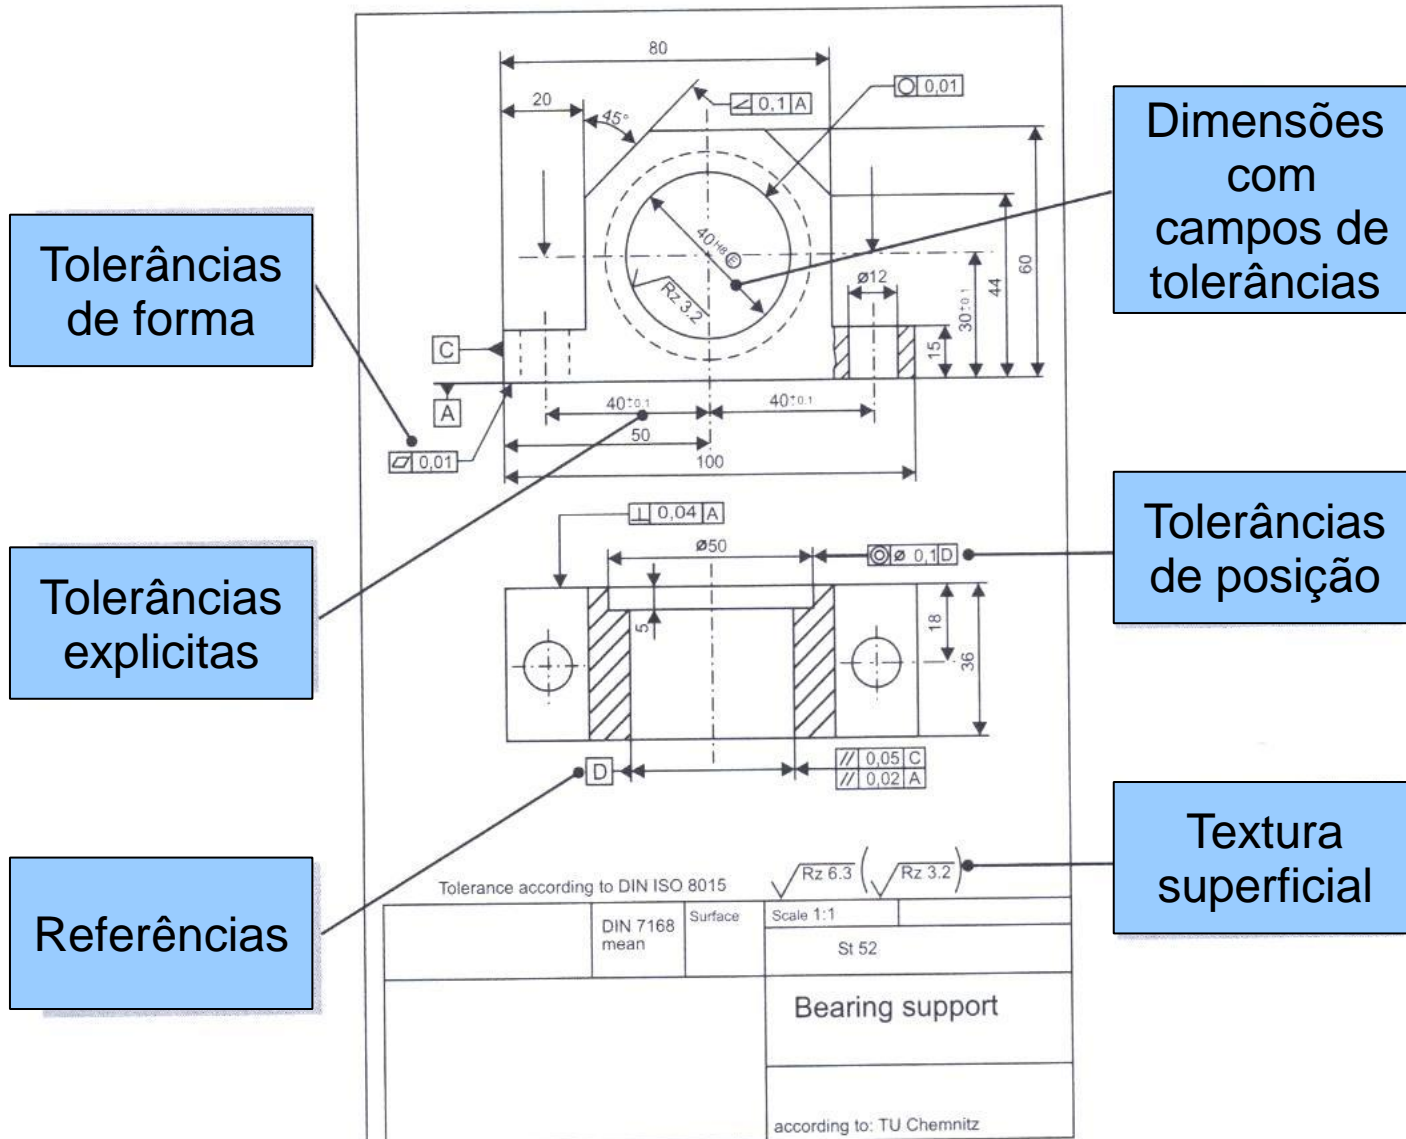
Tolerâncias de forma

Dimensões com campos de tolerâncias

80

20

45°

$\angle$ 0,1 A

$\bigcirc$ 0,01

$40^{H8}$ Ⓔ

Rz 3,2

ø12

60

44

$30^{\pm0.1}$

15

C

A

$40^{\pm0.1}$

$40^{\pm0.1}$

50

100

$\square$ 0,01

Tolerâncias explicitas

$\perp$ 0,04 A

ø50

◎ ø 0,1 D

Tolerâncias de posição

5

18

36

D

// 0,05 C

// 0,02 A

Referências

Textura superficial

Tolerance according to DIN ISO 8015

Rz 6.3 ( Rz 3.2 )

| DIN 7168 mean | Surface | Scale 1:1 | |
|---|---|---|---|
| | | St 52 | |
| | | Bearing support | |
| | | according to: TU Chemnitz | |